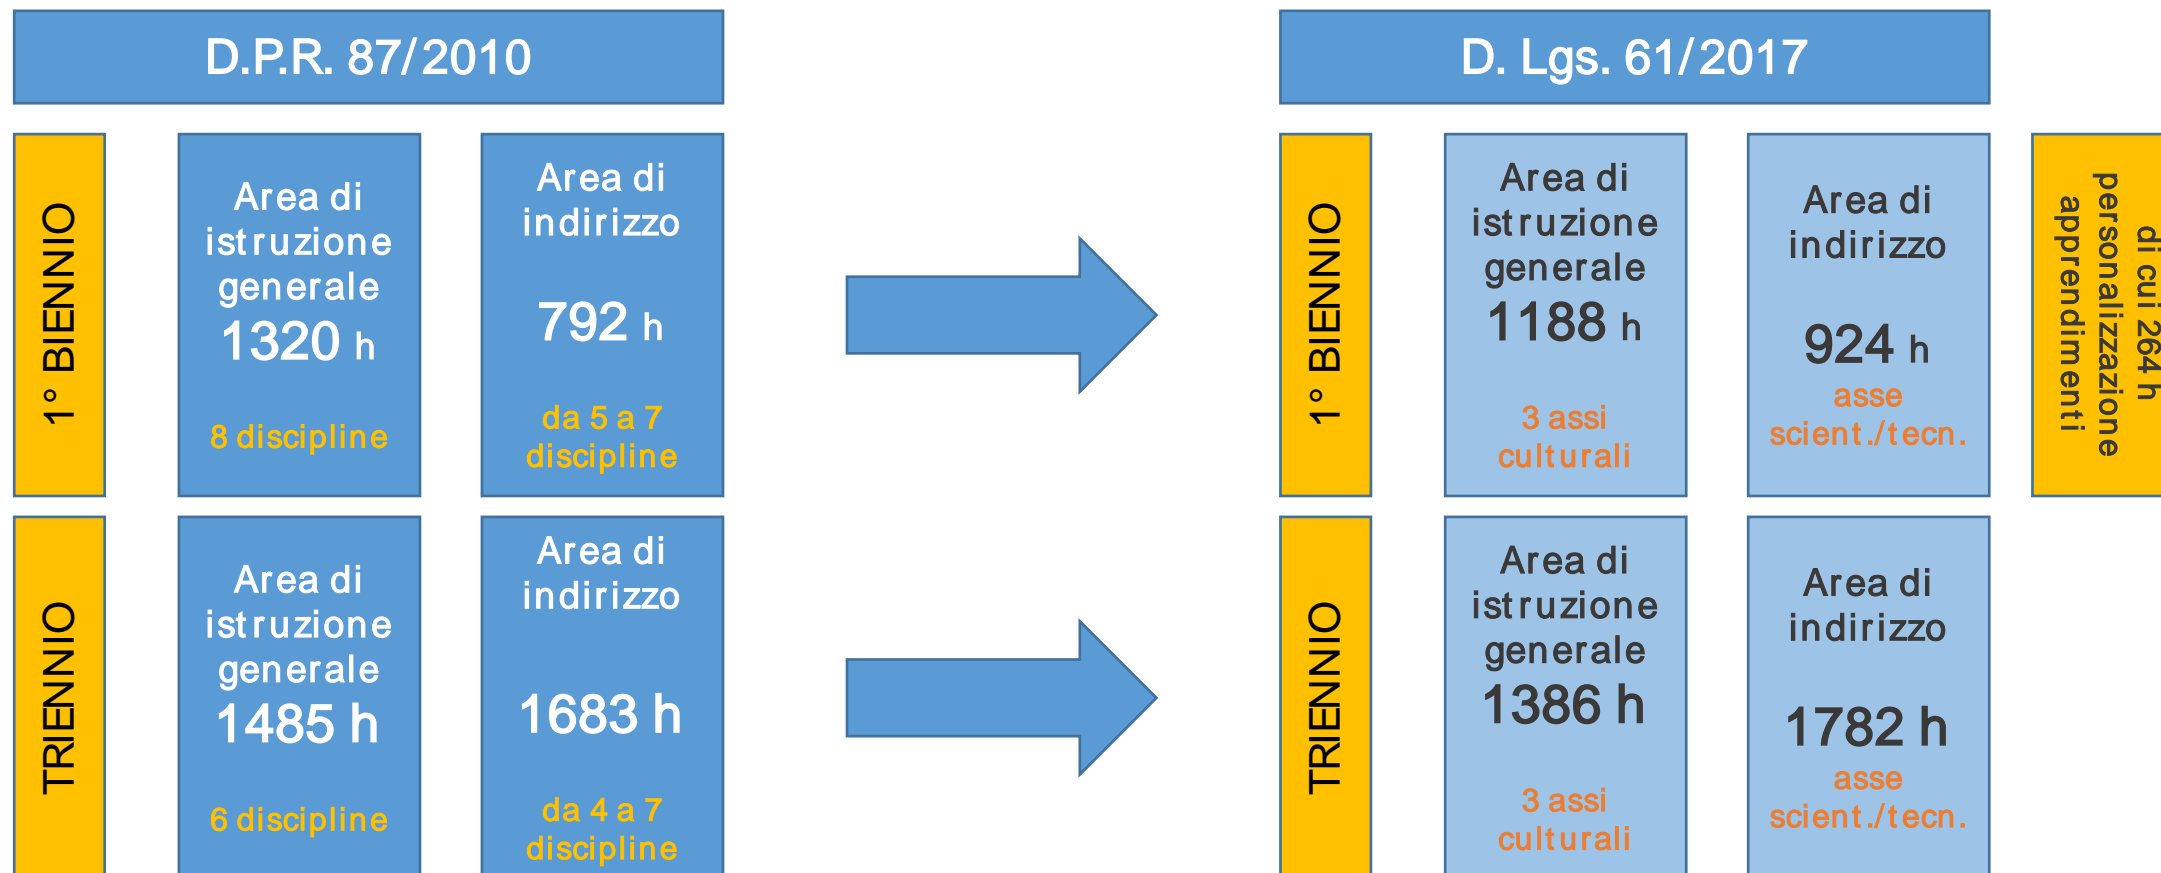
D.P.R. 87/2010

1° BIENNIO

Area di istruzione generale 1320 h

8 discipline

Area di indirizzo

792 h

da 5 a 7 discipline

TRIENNIO

Area di istruzione generale 1485 h

6 discipline

Area di indirizzo

1683 h

da 4 a 7 discipline

D. Lgs. 61/2017

1° BIENNIO

Area di istruzione generale 1188 h

3 assi culturali

Area di indirizzo

924 h

asse scient./tecn.

di cui 264 h personalizzazione apprendimenti

TRIENNIO

Area di istruzione generale 1386 h

3 assi culturali

Area di indirizzo

1782 h

asse scient./tecn.